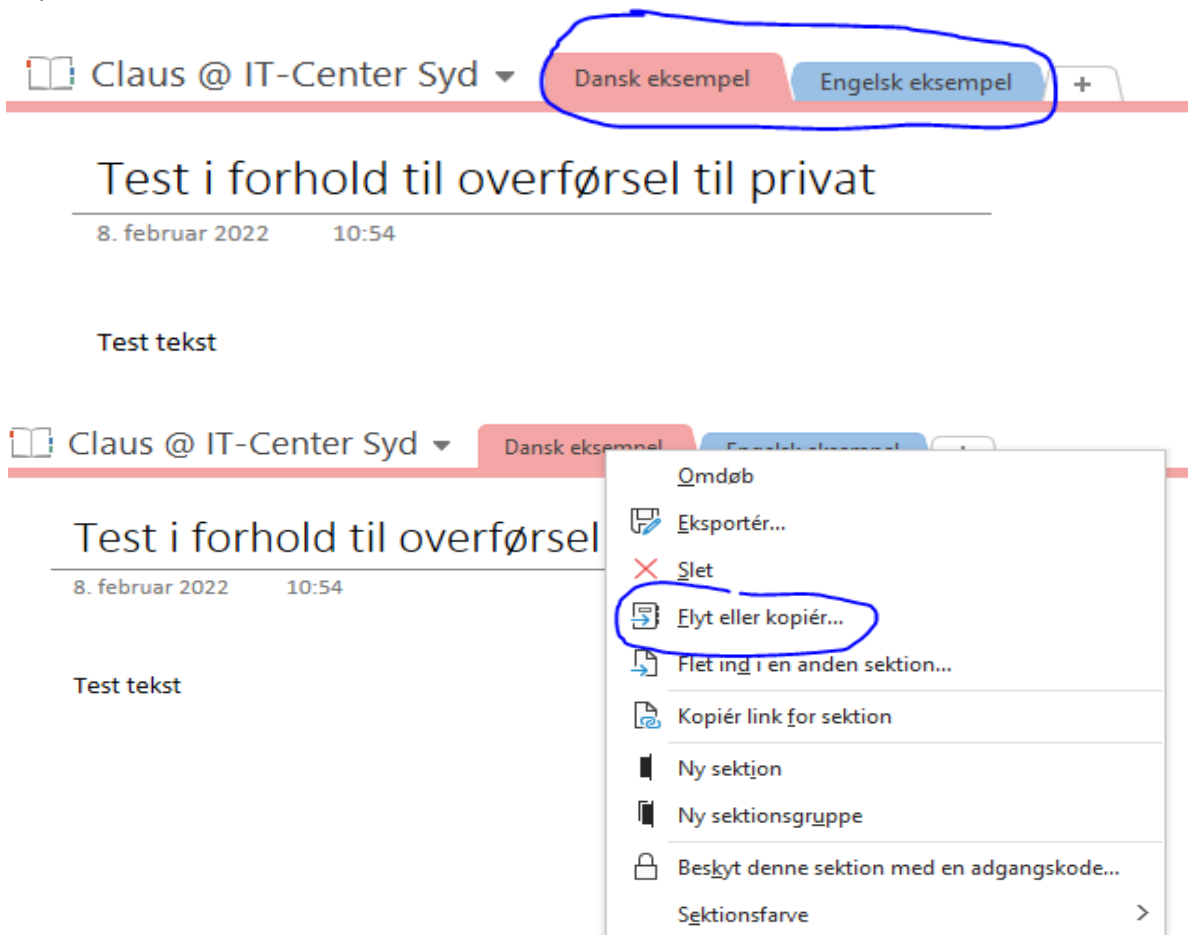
Claus @ IT-Center Syd
Dansk eksempel
Engelsk eksempel
+

Test i forhold til overførsel til privat
8. februar 2022 10:54

Test tekst

Claus @ IT-Center Syd
Dansk eksempel
Engelsk eksempel
+

Test i forhold til overførsel
8. februar 2022 10:54

Test tekst

Omdøb
Eksportér...
Slet
Flyt eller kopiér...
Flet ind i en anden sektion...
Kopiér link for sektion
Ny sektion
Ny sektionsgruppe
Beskyt denne sektion med en adgangskode...
Sektionsfarve